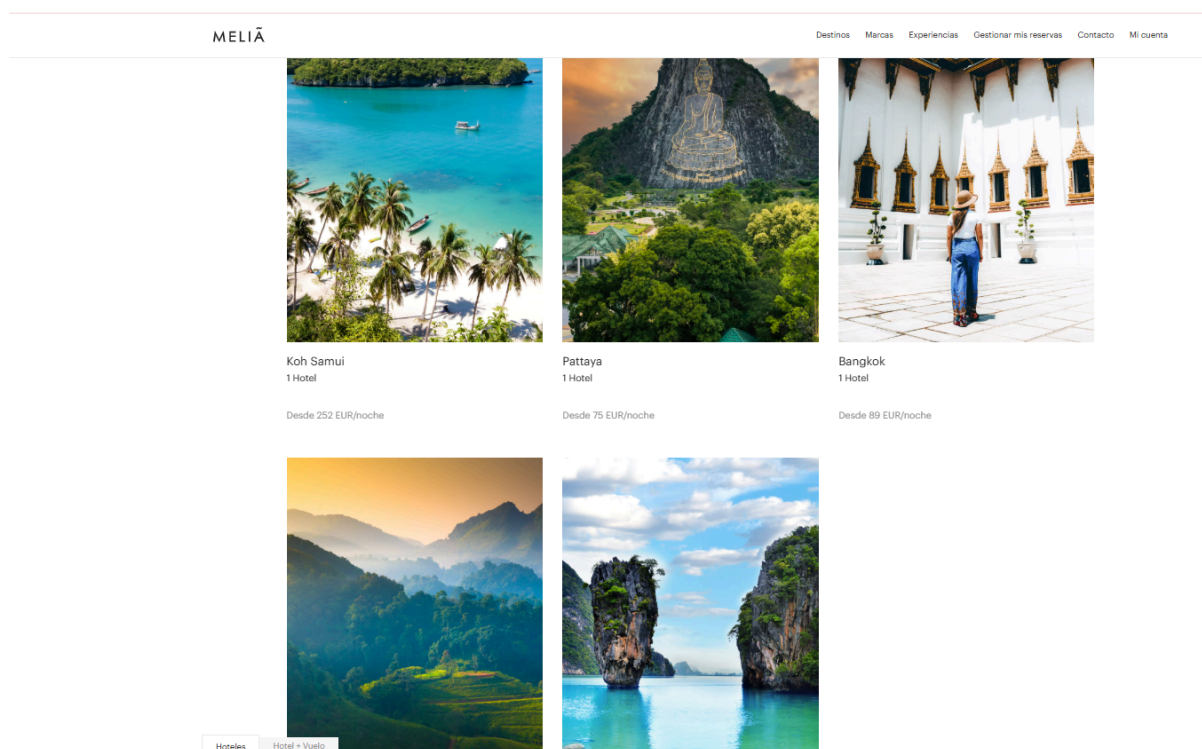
MELIÃ

Destinos Marcas Experiencias Gestionar mis reservas Contacto Mi cuenta

Koh Samui
1 Hotel

Desde 252 EUR/noche

Pattaya
1 Hotel

Desde 75 EUR/noche

Bangkok
1 Hotel

Desde 89 EUR/noche

Hoteles Hotel + Vuelo